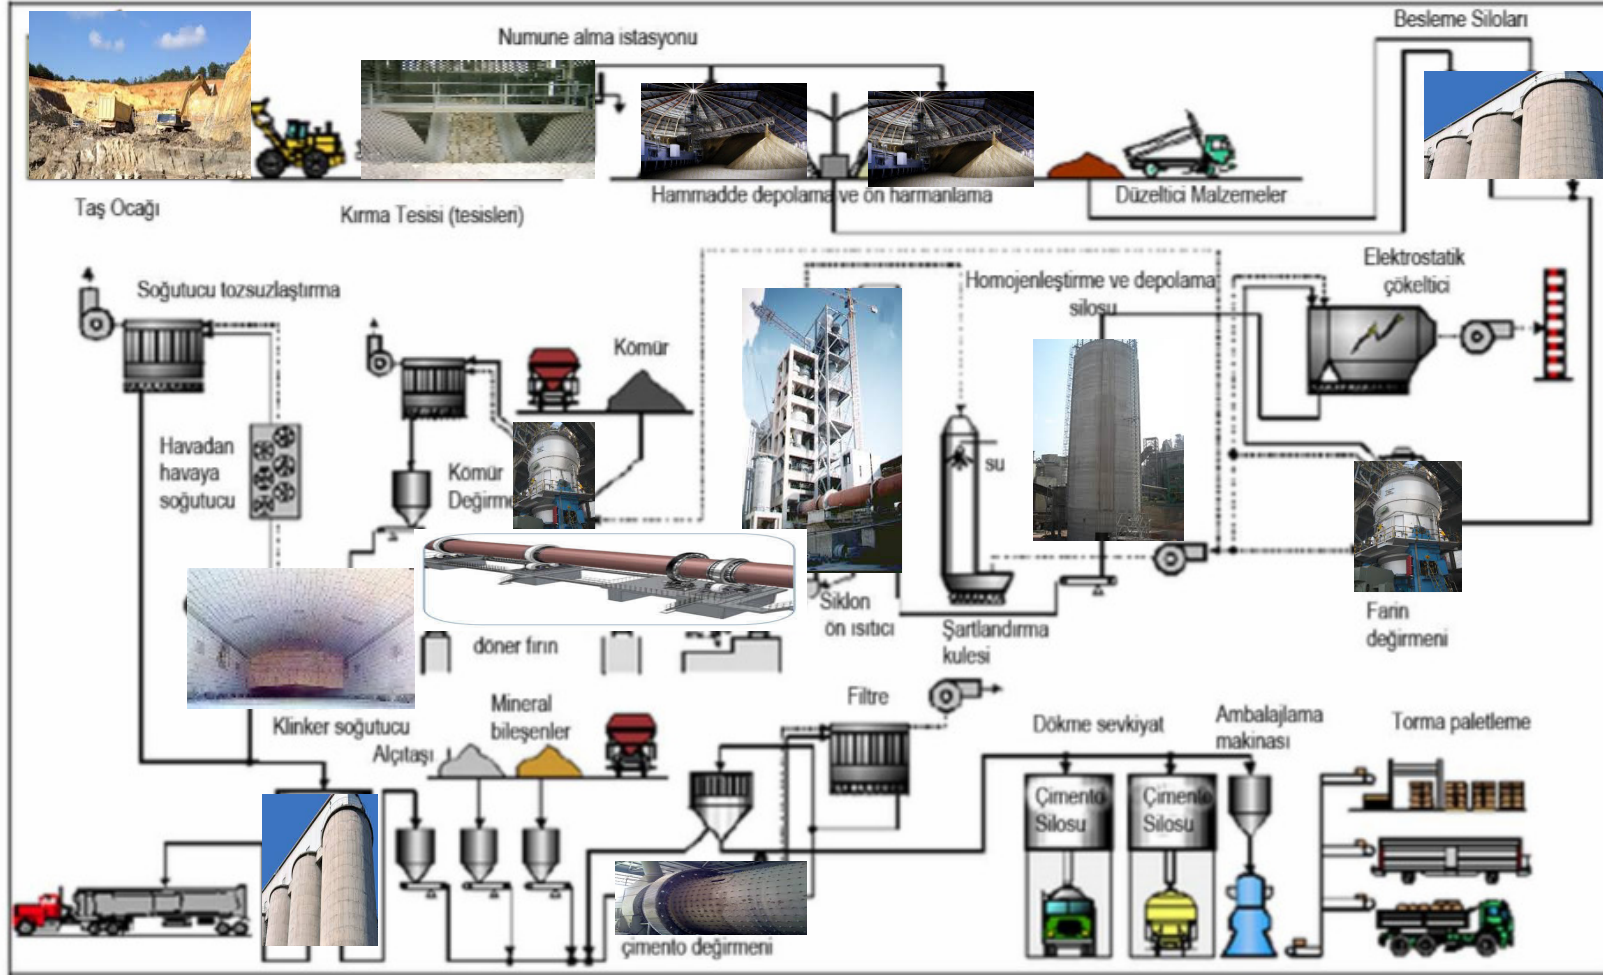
Numune alma istasyonu

Besleme Siloları

Taş Ocağı

Kırma Tesisi (tesisleri)

Hammadde depolama ve ön harmanlama

Düzeltici Malzemeler

Elektrostatik çökeltici

Homojenleştirme ve depolama silosu

Soğutucu tozsuzlaştırma

Kömür

Havadan havaya soğutucu

Kömür Değirm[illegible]

su

Siklon ön ısıtıcı

Şartlandırma kulesi

Farin değirmeni

döner fırın

Filtre

Klinker soğutucu

Mineral bileşenler

Alçıtaşı

Dökme sevkiyat

Ambalajlama makinası

Torba paletleme

Çimento Silosu

Çimento Silosu

çimento değirmeni